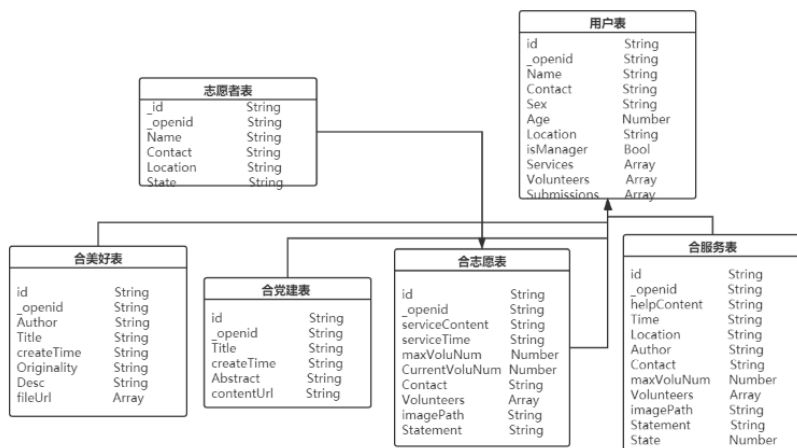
用户表

| | |
|---|---|
| id | String |
| _openid | String |
| Name | String |
| Contact | String |
| Sex | String |
| Age | Number |
| Location | String |
| isManager | Bool |
| Services | Array |
| Volunteers | Array |
| Submissions | Array |

志愿者表

| | |
|---|---|
| _id | String |
| _openid | String |
| Name | String |
| Contact | String |
| Location | String |
| State | String |

合美好表

| | |
|---|---|
| id | String |
| _openid | String |
| Author | String |
| Title | String |
| createTime | String |
| Originality | String |
| Desc | String |
| fileUrl | Array |

合党建表

| | |
|---|---|
| id | String |
| _openid | String |
| Title | String |
| createTime | String |
| Abstract | String |
| contentUrl | String |

合志愿表

| | |
|---|---|
| id | String |
| _openid | String |
| serviceContent | String |
| serviceTime | String |
| maxVoluNum | Number |
| CurrentVoluNum | Number |
| Contact | String |
| Volunteers | Array |
| imagePath | String |
| Statement | String |

合服务表

| | |
|---|---|
| id | String |
| _openid | String |
| helpContent | String |
| Time | String |
| Location | String |
| Author | String |
| Contact | String |
| maxVoluNum | Number |
| Volunteers | Array |
| imagePath | String |
| Statement | String |
| State | Number |